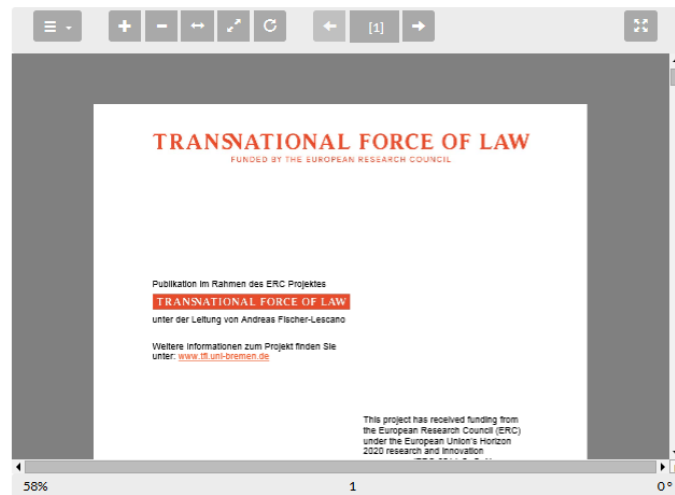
[1]

TRANSNATIONAL FORCE OF LAW
FUNDED BY THE EUROPEAN RESEARCH COUNCIL

Publikation im Rahmen des ERC Projektes
TRANSNATIONAL FORCE OF LAW
unter der Leitung von Andreas Fischer-Lescano

Weitere Informationen zum Projekt finden Sie unter: www.tfl.uni-bremen.de

This project has received funding from the European Research Council (ERC) under the European Union's Horizon 2020 research and innovation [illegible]

58%
1
0°